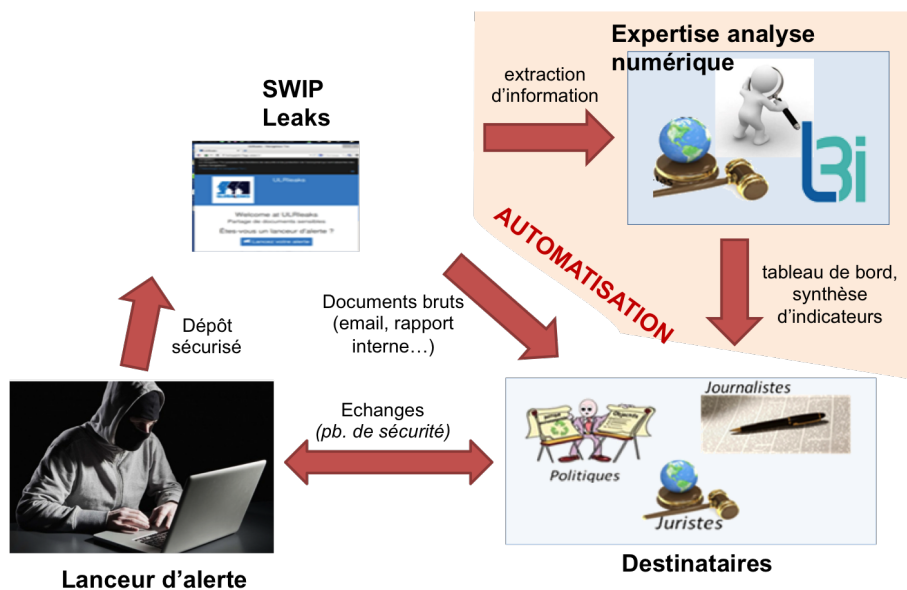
SWIP Leaks

ULReaks

Welcome at ULReaks

Partage de documents sensibles

Êtes-vous un lanceur d'alerte ?

Lancer votre alerte

extraction d'information

Expertise analyse numérique

LBi

AUTOMATISATION

tableau de bord, synthèse d'indicateurs

Dépôt sécurisé

Documents bruts (email, rapport interne…)

Echanges (pb. de sécurité)

Journalistes

Politiques

Juristes

Lanceur d'alerte

Destinataires